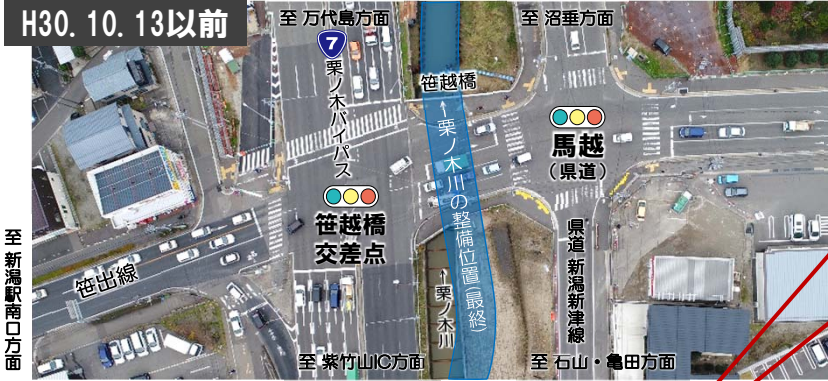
H30. 10. 13以前

至 万代島方面

7

栗ノ木バイパス

笹越橋

至 沼垂方面

馬越
(県道)

笹越橋
交差点

栗ノ木川の整備位置(最終)

県道 新潟新津線

笹出線

栗ノ木川

至 新潟駅南口方面

至 紫竹山IC方面

至 石山・亀田方面